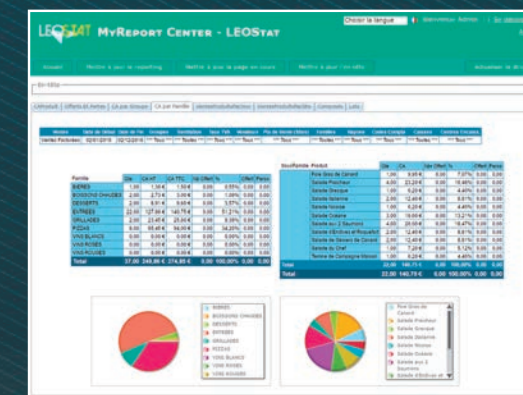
LEOSTAT MyReport Center - LEOStat

Choisir la langue | Bienvenue Admin | Se déconnecter

Accueil | Mettre à jour le reporting | Mettre à jour la page en cours | Mettre à jour l'en-tête | Actualiser le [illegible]

En-tête

L'Absolu | Offerts et Annul | CA par Groupe | CA par Famille | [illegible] | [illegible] | Consomm | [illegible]

| Famille | Qte | CA HT | CA TTC | Nb Offert | % | Offert | Perso |
|---|---|---|---|---|---|---|---|
| BIERES | 1,00 | 1,50 € | 1,50 € | 0,00 | 0,55% | 0,00 | 0,00 |
| BOISSONS CHAUDES | 2,00 | 2,73 € | 3,00 € | 0,00 | 1,09% | 0,00 | 0,00 |
| DESSERTS | 2,00 | 8,91 € | 9,80 € | 0,00 | 3,57% | 0,00 | 0,00 |
| ENTREES | 22,00 | 127,86 € | 140,75 € | 0,00 | 51,21% | 0,00 | 0,00 |
| GRILLADES | 2,00 | 23,45 € | 25,80 € | 0,00 | 9,39% | 0,00 | 0,00 |
| PIZZAS | 8,00 | 85,45 € | 94,00 € | 0,00 | 34,20% | 0,00 | 0,00 |
| VINS BLANCS | 0,00 | 0,00 € | 0,00 € | 0,00 | 0,00% | 0,00 | 0,00 |
| VINS ROSES | 0,00 | 0,00 € | 0,00 € | 0,00 | 0,00% | 0,00 | 0,00 |
| VINS ROUGES | 0,00 | 0,00 € | 0,00 € | 0,00 | 0,00% | 0,00 | 0,00 |
| Total | 37,00 | 249,86 € | 274,85 € | 0,00 | 100,00% | 0,00 | 0,00 |

| SousFamille Produit | Qte | CA | Nb Offert | % | Offert | Perso |
|---|---|---|---|---|---|---|
| Foie Gras de Canard | 1,00 | 9,89 € | 0,00 | 7,07% | 0,00 | 0,00 |
| Salade Fraicheur | 4,00 | 23,20 € | 0,00 | 16,48% | 0,00 | 0,00 |
| Salade Grecque | 1,00 | 6,20 € | 0,00 | 4,40% | 0,00 | 0,00 |
| Salade Italienne | 2,00 | 12,40 € | 0,00 | 8,81% | 0,00 | 0,00 |
| Salade Niçoise | 1,00 | 6,20 € | 0,00 | 4,40% | 0,00 | 0,00 |
| Salade Océane | 3,00 | 18,60 € | 0,00 | 13,21% | 0,00 | 0,00 |
| Total | 22,00 | 140,75 € | 0,00 | 100,00% | 0,00 | 0,00 |

BIERES
BOISSONS CHAUDES
DESSERTS
ENTREES
GRILLADES
PIZZAS
VINS BLANCS
VINS ROSES
VINS ROUGES

Foie Gras de Canard
Salade Fraicheur
Salade Grecque
Salade Italienne
Salade Niçoise
Salade Océane
Salade aux 2 Saumons
Salade d'Endives et R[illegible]